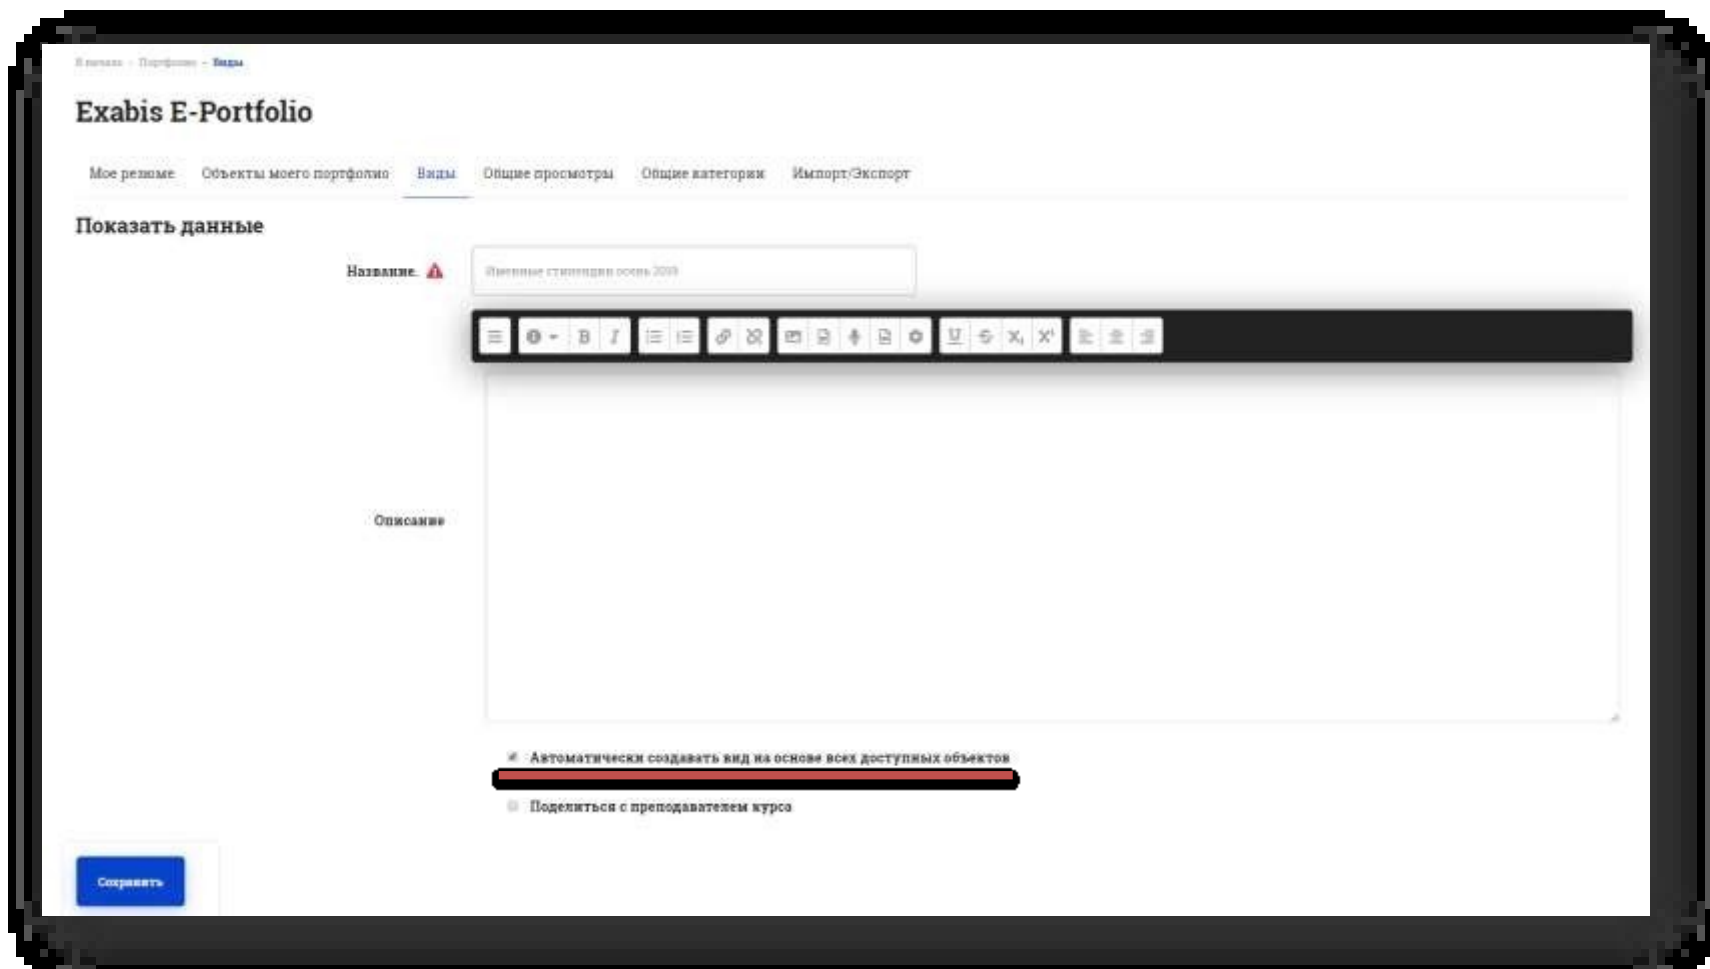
В начало · Портфолио · Виды

Exabis E-Portfolio

Мое резюме Объекты моего портфолио Виды Общие просмотры Общие категории Импорт/Экспорт

Показать данные

Название

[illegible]

Описание

Автоматически создавать вид на основе всех доступных объектов

Поделиться с преподавателем курса

Сохранить